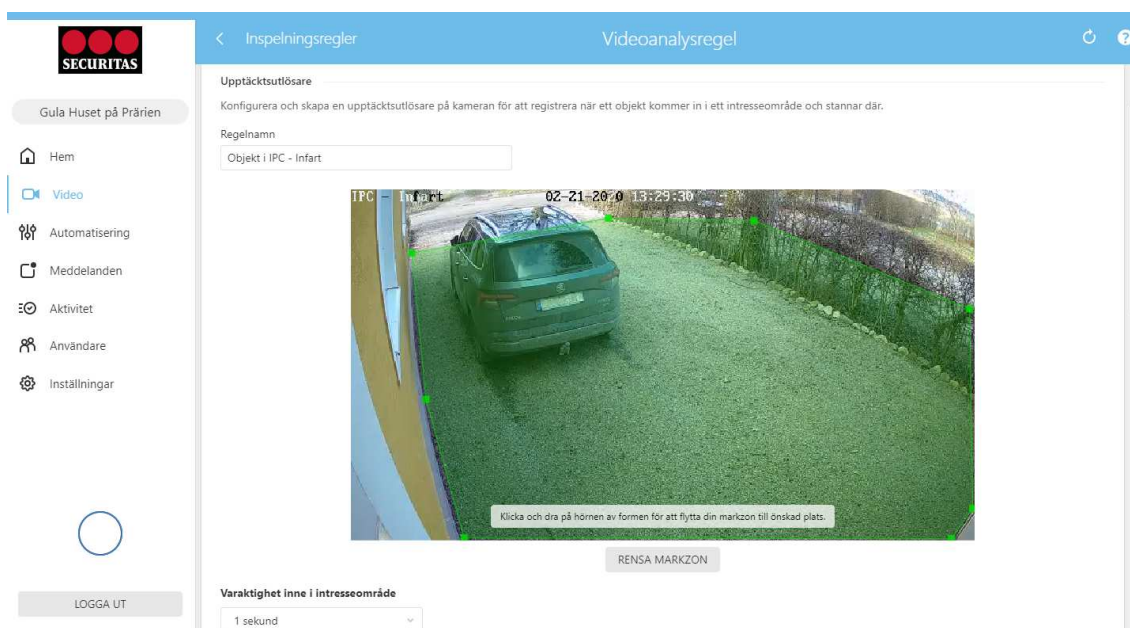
SECURITAS

Gula Huset på Prärien

Hem
Video
Automatisering
Meddelanden
Aktivitet
Användare
Inställningar

LOGGA UT

< Inspelningsregler

Videoanalysregel

Upptäcktsutlösare

Konfigurera och skapa en upptäcktsutlösare på kameran för att registrera när ett objekt kommer in i ett intresseområde och stannar där.

Regelnamn

Objekt i IPC - Infart

IPC - Infart 02-21-20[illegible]0 13:29:30

Klicka och dra på hörnen av formen för att flytta din markzon till önskad plats.

RENSA MARKZON

Varaktighet inne i intresseområde

1 sekund